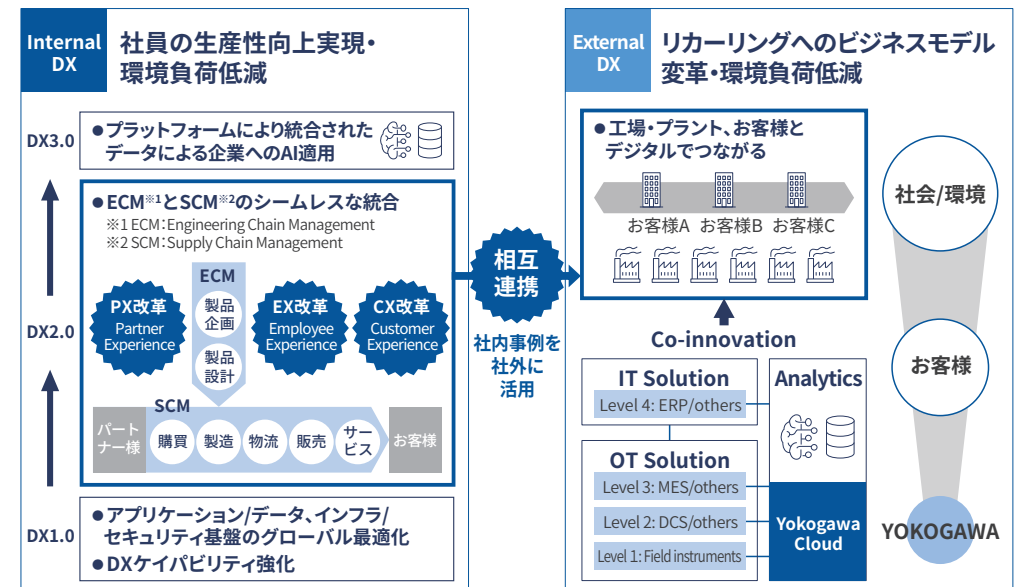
Internal DX

社員の生産性向上実現・環境負荷低減

DX3.0

●プラットフォームにより統合されたデータによる企業へのAI適用

●ECM※1とSCM※2のシームレスな統合

※1 ECM：Engineering Chain Management
※2 SCM：Supply Chain Management

DX2.0

ECM

製品企画

製品設計

PX改革 Partner Experience

EX改革 Employee Experience

CX改革 Customer Experience

SCM

パートナー様

購買

製造

物流

販売

サービス

お客様

DX1.0

●アプリケーション/データ、インフラ/セキュリティ基盤のグローバル最適化
●DXケイパビリティ強化

相互連携

社内事例を社外に活用

External DX

リカーリングへのビジネスモデル変革・環境負荷低減

●工場・プラント、お客様とデジタルでつながる

お客様A お客様B お客様C

Co-innovation

IT Solution

Level 4: ERP/others

Analytics

OT Solution

Level 3: MES/others

Level 2: DCS/others

Level 1: Field instruments

Yokogawa Cloud

社会/環境

お客様

YOKOGAWA